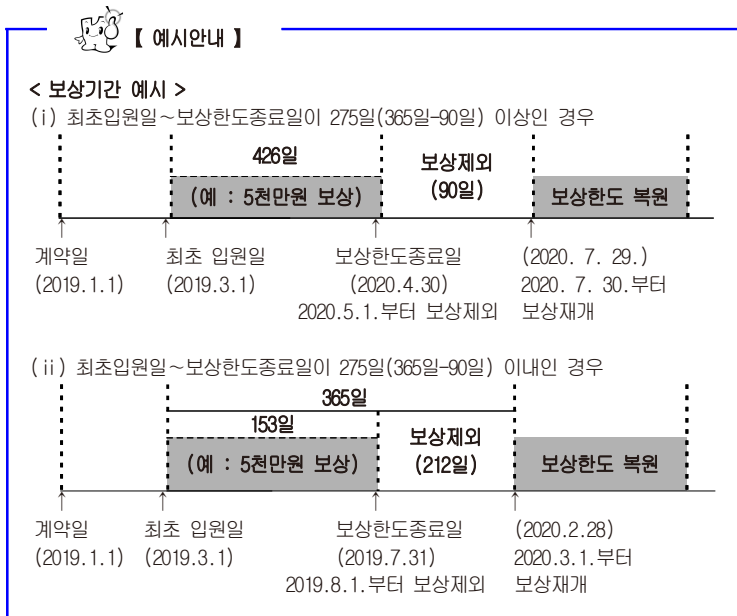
【 예시안내 】

< 보상기간 예시 >

(i) 최초입원일~보상한도종료일이 275일(365일-90일) 이상인 경우

426일

(예 : 5천만원 보상)

보상제외 (90일)

보상한도 복원

계약일 (2019.1.1)

최초 입원일 (2019.3.1)

보상한도종료일 (2020.4.30) 2020.5.1.부터 보상제외

(2020. 7. 29.) 2020. 7. 30.부터 보상재개

(ii) 최초입원일~보상한도종료일이 275일(365일-90일) 이내인 경우

365일

153일

(예 : 5천만원 보상)

보상제외 (212일)

보상한도 복원

계약일 (2019.1.1)

최초 입원일 (2019.3.1)

보상한도종료일 (2019.7.31) 2019.8.1.부터 보상제외

(2020.2.28) 2020.3.1.부터 보상재개